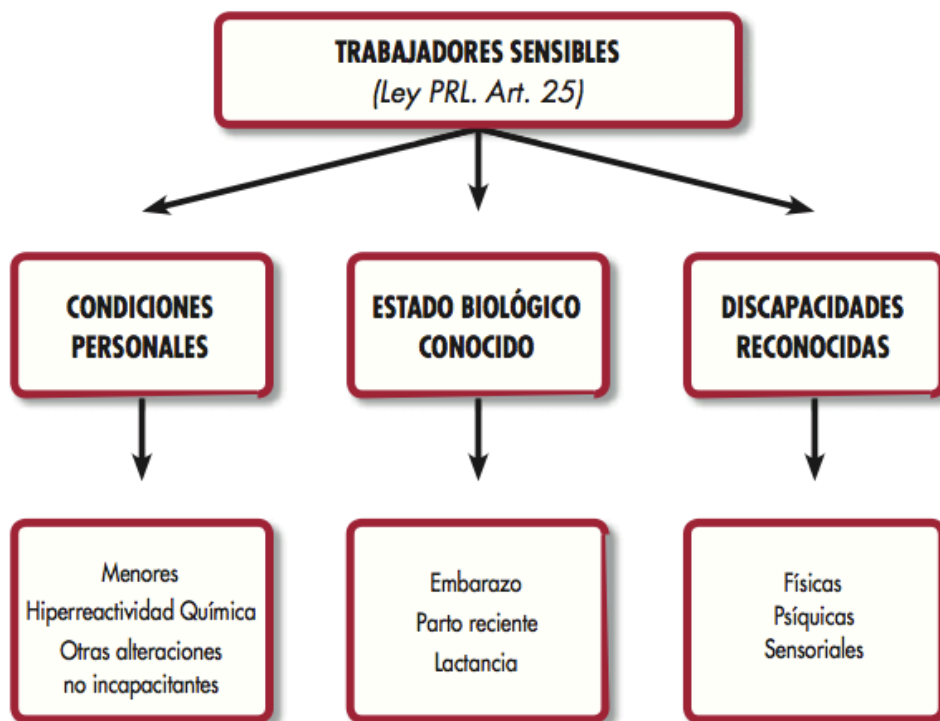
TRABAJADORES SENSIBLES
(Ley PRL. Art. 25)

CONDICIONES PERSONALES

ESTADO BIOLÓGICO CONOCIDO

DISCAPACIDADES RECONOCIDAS

Menores
Hiperreactividad Química
Otras alteraciones no incapacitantes

Embarazo
Parto reciente
Lactancia

Físicas
Psíquicas
Sensoriales